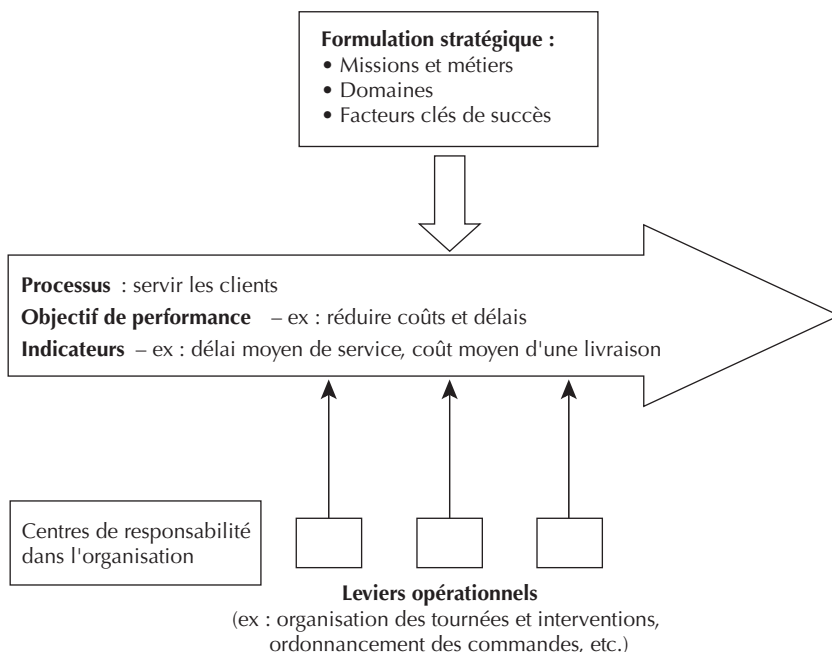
**Formulation stratégique :**
• Missions et métiers
• Domaines
• Facteurs clés de succès

**Processus** : servir les clients
**Objectif de performance** – ex : réduire coûts et délais
**Indicateurs** – ex : délai moyen de service, coût moyen d'une livraison

Centres de responsabilité dans l'organisation

**Leviers opérationnels**
(ex : organisation des tournées et interventions, ordonnancement des commandes, etc.)